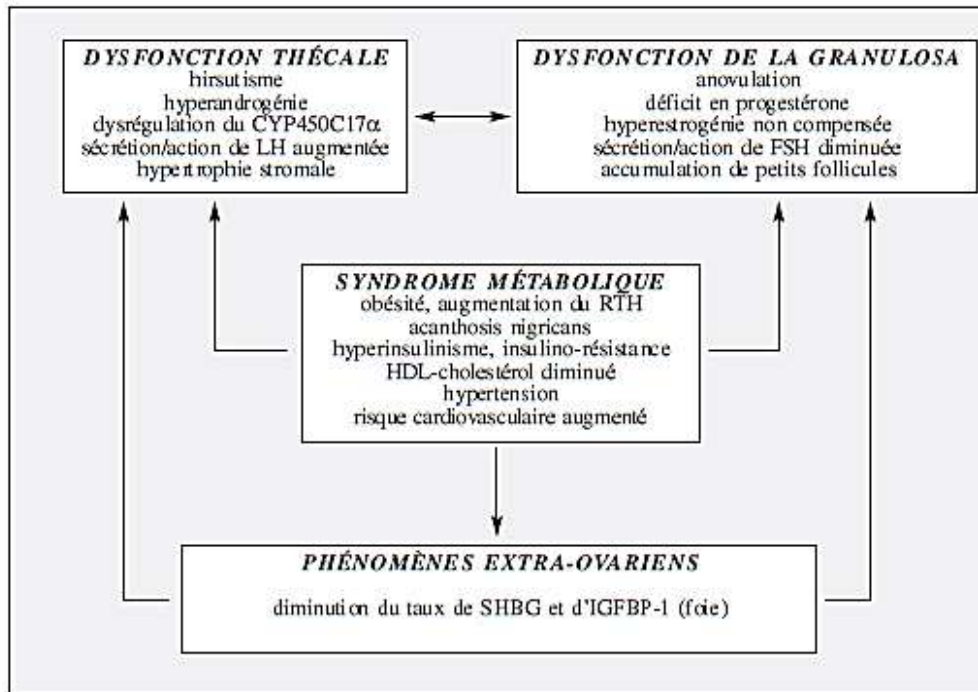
DYSFONCTION THÉCALE
hirsutisme
hyperandrogénie
dysrégulation du CYP450C17$\alpha$
sécrétion/action de LH augmentée
hypertrophie stromale

DYSFONCTION DE LA GRANULOSA
anovulation
déficit en progestérone
hyperestrogénie non compensée
sécrétion/action de FSH diminuée
accumulation de petits follicules

SYNDROME MÉTABOLIQUE
obésité, augmentation du RTH
acanthosis nigricans
hyperinsulinisme, insulino-résistance
HDL-cholestérol diminué
hypertension
risque cardiovasculaire augmenté

PHÉNOMÈNES EXTRA-OVARIENS
diminution du taux de SHBG et d'IGFBP-1 (foie)